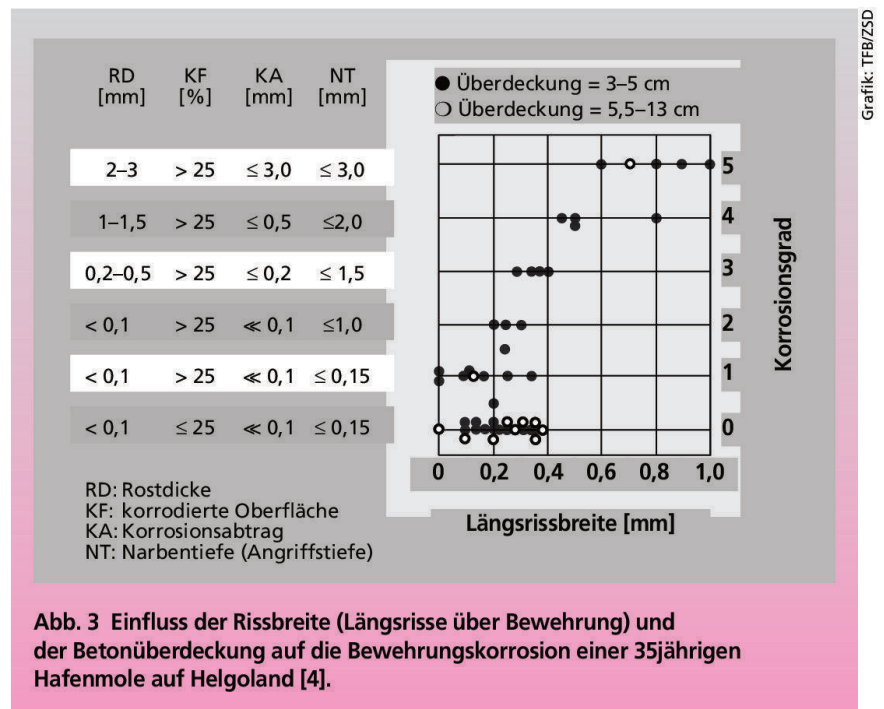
Grafik: TFB/ZSD

| RD [mm] | KF [%] | KA [mm] | NT [mm] |
|---|---|---|---|
| 2–3 | > 25 | ≤ 3,0 | ≤ 3,0 |
| 1–1,5 | > 25 | ≤ 0,5 | ≤2,0 |
| 0,2–0,5 | > 25 | ≤ 0,2 | ≤ 1,5 |
| < 0,1 | > 25 | ≪ 0,1 | ≤1,0 |
| < 0,1 | > 25 | ≪ 0,1 | ≤ 0,15 |
| < 0,1 | ≤ 25 | ≪ 0,1 | ≤ 0,15 |

● Überdeckung = 3–5 cm
○ Überdeckung = 5,5–13 cm

5
4
3
2
1
0

Korrosionsgrad

0 0,2 0,4 0,6 0,8 1,0

Längsrissbreite [mm]

RD: Rostdicke
KF: korrodierte Oberfläche
KA: Korrosionsabtrag
NT: Narbentiefe (Angriffstiefe)

Abb. 3 Einfluss der Rissbreite (Längsrisse über Bewehrung) und der Betonüberdeckung auf die Bewehrungskorrosion einer 35jährigen Hafenmole auf Helgoland [4].